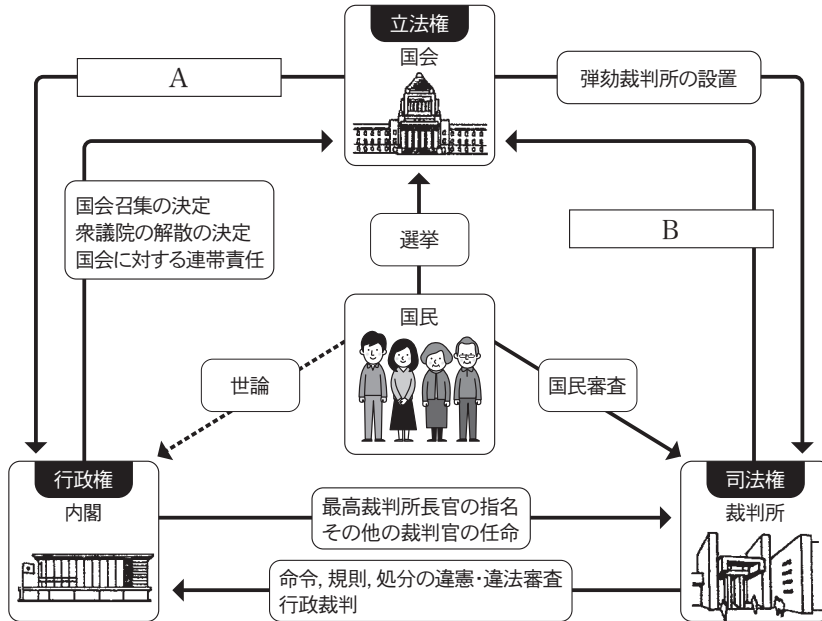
立法権
国会

A

弾劾裁判所の設置

国会召集の決定
衆議院の解散の決定
国会に対する連帯責任

選挙

B

国民

世論

国民審査

行政権
内閣

最高裁判所長官の指名
その他の裁判官の任命

司法権
裁判所

命令，規則，処分の違憲・違法審査
行政裁判